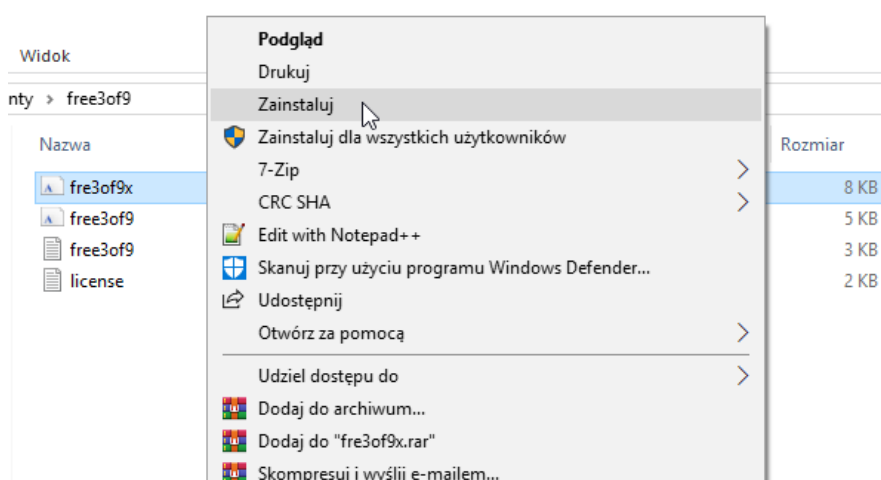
Widok

nty > free3of9

Nazwa

fre3of9x

free3of9

free3of9

license

Rozmiar

8 KB

5 KB

3 KB

2 KB

Podgląd

Drukuj

Zainstaluj

Zainstaluj dla wszystkich użytkowników

7-Zip

CRC SHA

Edit with Notepad++

Skanuj przy użyciu programu Windows Defender...

Udostępnij

Otwórz za pomocą

Udziel dostępu do

Dodaj do archiwum...

Dodaj do "fre3of9x.rar"

Skompresuj i wyślij e-mailem...